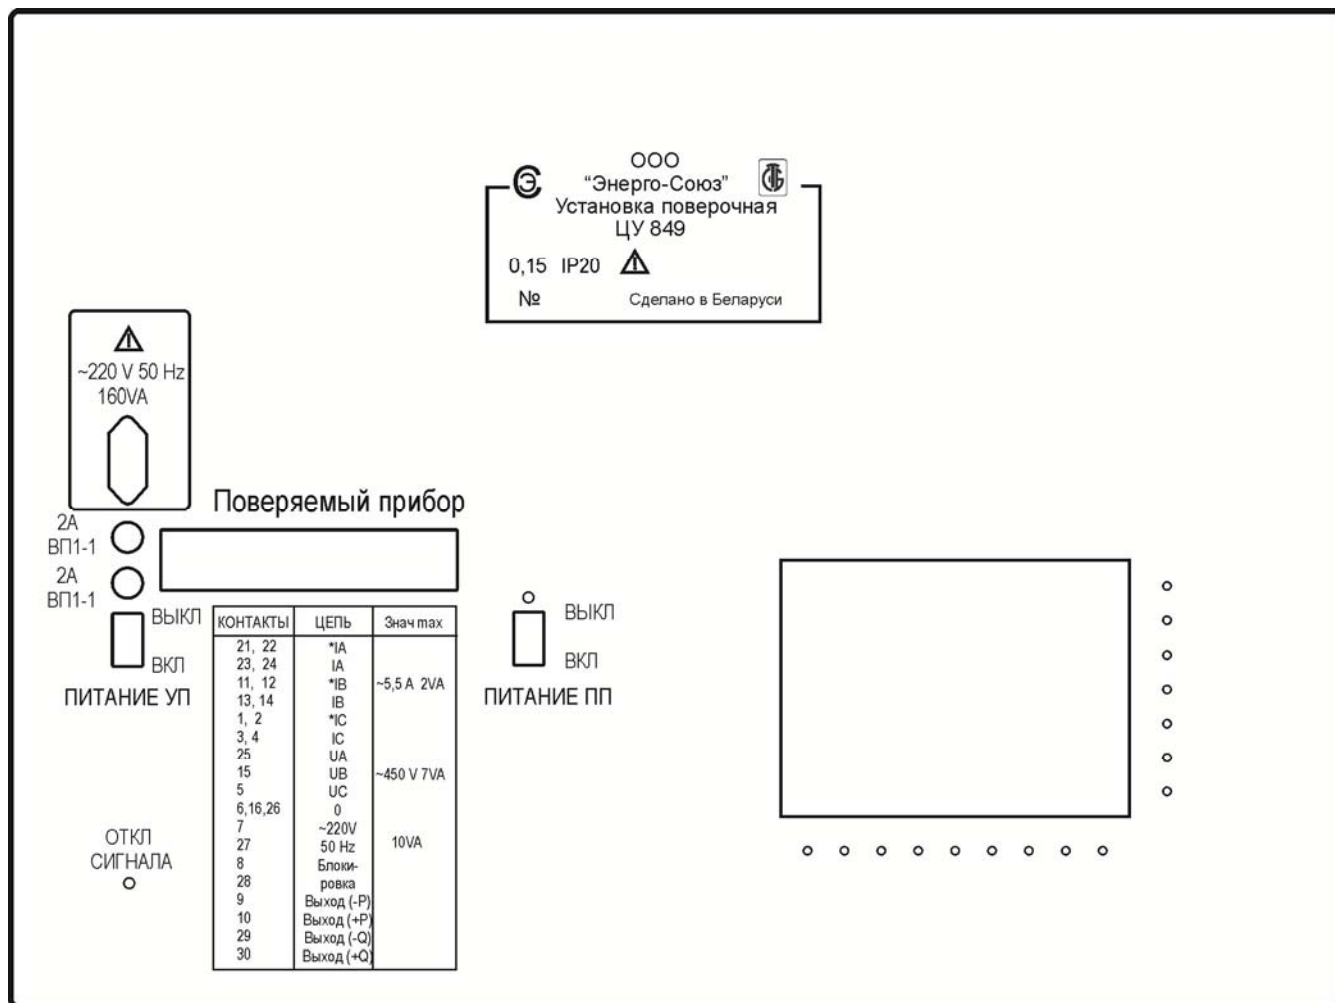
ООО
"Энерго-Союз"
Установка поверочная
ЦУ 849
0,15 IP20 ⚠
№ Сделано в Беларуси

⚠
~220 V 50 Hz
160VA

Поверяемый прибор

2А
ВП1-1
2А
ВП1-1
ВЫКЛ
ВКЛ
ПИТАНИЕ УП

| КОНТАКТЫ | ЦЕПЬ | Знач max |
|---|---|---|
| 21, 22 | *IA | |
| 23, 24 | IA | |
| 11, 12 | *IB | ~5,5 A 2VA |
| 13, 14 | IB | |
| 1, 2 | *IC | |
| 3, 4 | IC | |
| 25 | UA | |
| 15 | UB | ~450 V 7VA |
| 5 | UC | |
| 6,16,26 | 0 | |
| 7 | ~220V | |
| 27 | 50 Hz | 10VA |
| 8 | Блоки- | |
| 28 | ровка | |
| 9 | Выход (-P) | |
| 10 | Выход (+P) | |
| 29 | Выход (-Q) | |
| 30 | Выход (+Q) | |

ОТКЛ
СИГНАЛА

ВЫКЛ
ВКЛ
ПИТАНИЕ ПП